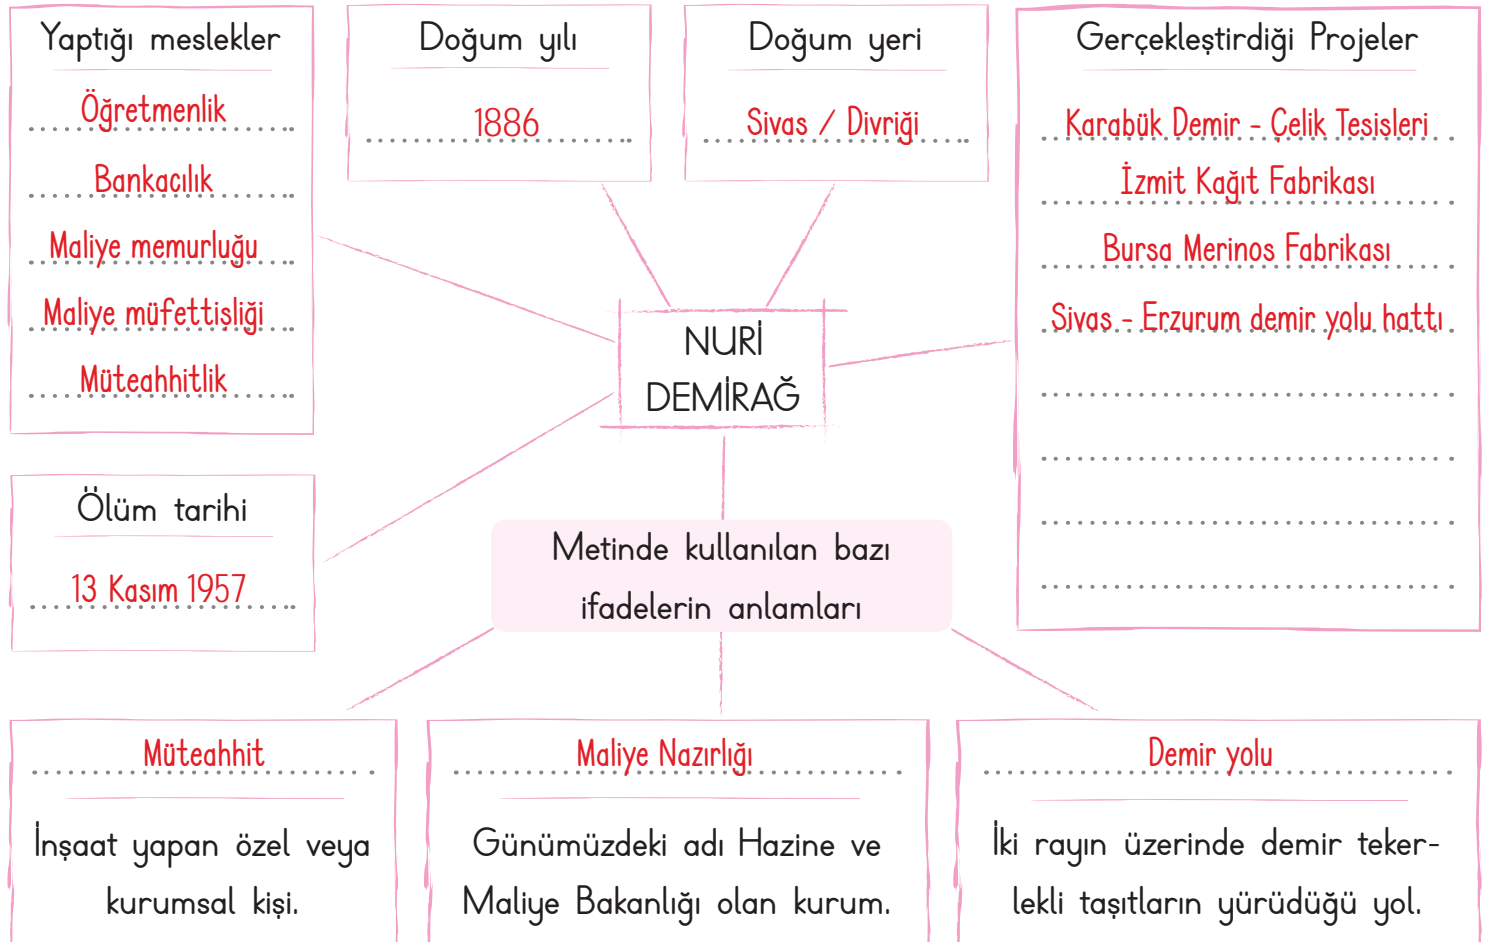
Yaptığı meslekler

Öğretmenlik

Bankacılık

Maliye memurluğu

Maliye müfettişliği

Müteahhitlik

Doğum yılı

1886

Doğum yeri

Sivas / Divriği

Gerçekleştirdiği Projeler

Karabük Demir - Çelik Tesisleri

İzmit Kağıt Fabrikası

Bursa Merinos Fabrikası

Sivas - Erzurum demir yolu hattı

NURİ DEMİRAĞ

Ölüm tarihi

13 Kasım 1957

Metinde kullanılan bazı ifadelerin anlamları

Müteahhit

İnşaat yapan özel veya kurumsal kişi.

Maliye Nazırlığı

Günümüzdeki adı Hazine ve Maliye Bakanlığı olan kurum.

Demir yolu

İki rayın üzerinde demir tekerlekli taşıtların yürüdüğü yol.